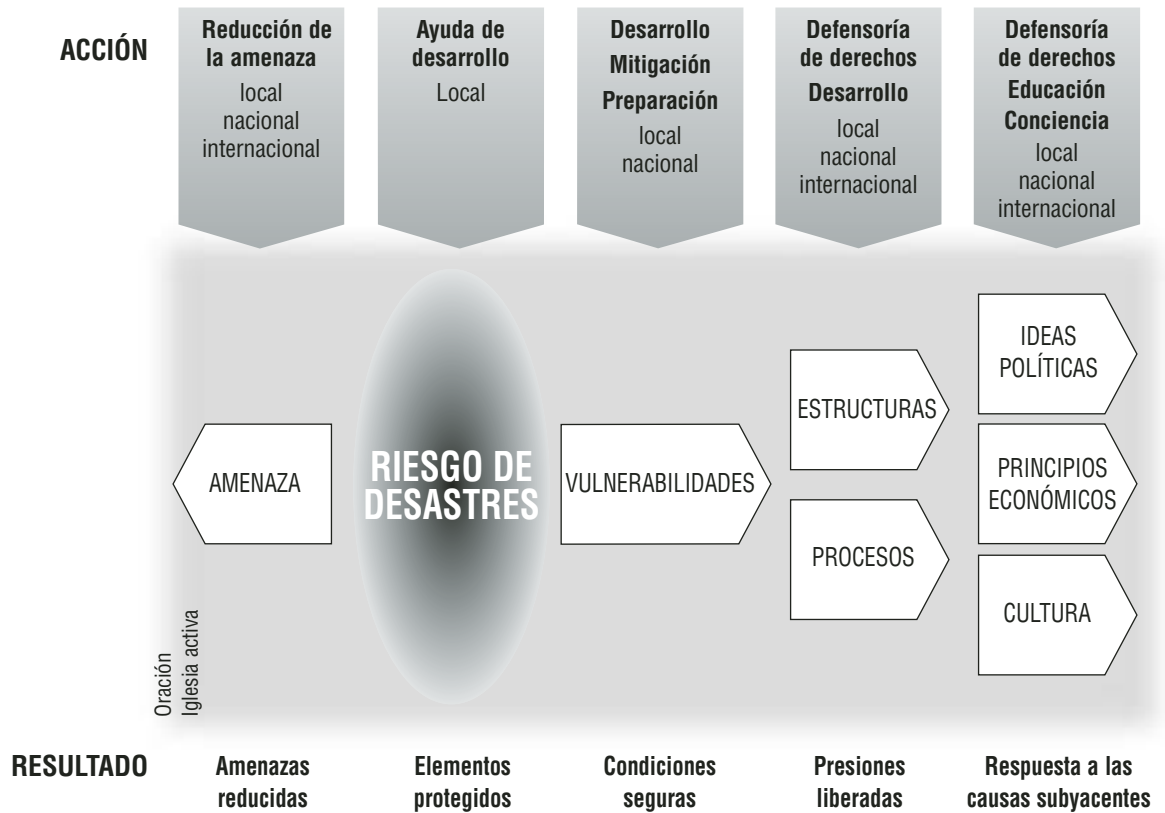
ACCIÓN

Reducción de la amenaza
local
nacional
internacional

Ayuda de desarrollo
Local

Desarrollo
Mitigación
Preparación
local
nacional

Defensoría de derechos
Desarrollo
local
nacional
internacional

Defensoría de derechos
Educación
Conciencia
local
nacional
internacional

AMENAZA

RIESGO DE DESASTRES

VULNERABILIDADES

ESTRUCTURAS

PROCESOS

IDEAS POLÍTICAS

PRINCIPIOS ECONÓMICOS

CULTURA

Oración
Iglesia activa

RESULTADO

Amenazas reducidas

Elementos protegidos

Condiciones seguras

Presiones liberadas

Respuesta a las causas subyacentes